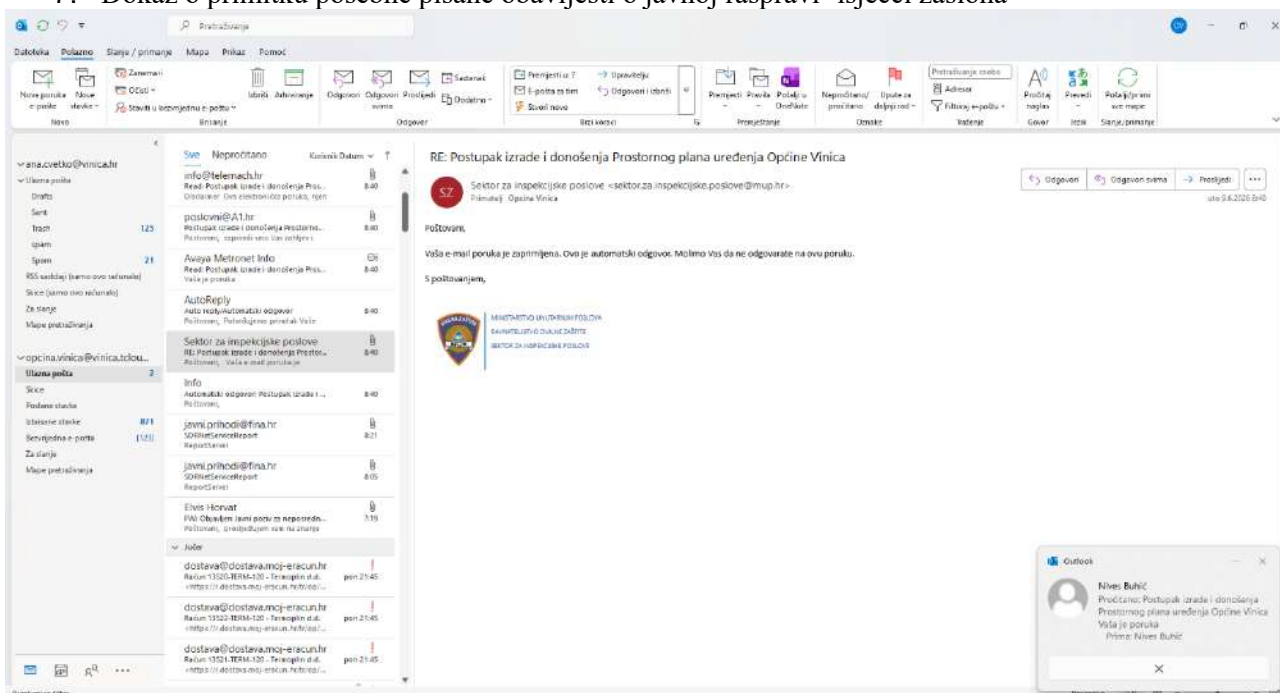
7. Dokaz o primitku posebne pisane obavijesti o javnoj raspravi- isječci zaslona

Pretraživanje

Datoteka Polazno Slanje / primanje Mapa Prikaz Pomoć

Nova poruka e-pošte Nove stavke Novo Zanemari Očisti Stavili u bezvrijednu e-poštu Brisanje Izbriši Arhiviranje Odgovori Odgovori svima Proslijedi Dodatno Sastanak Odgovor Premjesti u: ? E-pošta za tim Stvori novo Upravitelju Odgovori i izbriši Brzi koraci Premjesti Pravila Pošalji u OneNote Premještanje Nepročitano/pročitano Upute za daljnji rad Oznake Pretraživanje osoba Adresar Filtriraj e-poštu Traženje Pročitaj naglas Govor Prevedi Jezik Pošalji/primi sve mape Slanje/primanje

ana.cvetko@vinica.hr
Ulazna pošta
Drafts
Sent
Trash 125
spam
Spam 21
RSS sadržaj (samo ovo računalo)
Skice (samo ovo računalo)
Za slanje
Mape pretraživanja

opcina.vinica@vinica.t-com...
Ulazna pošta 2
Skice
Poslane stavke
Izbrisane stavke 871
Bezvrijedna e-pošta [123]
Za slanje
Mape pretraživanja

Sve Nepročitano Kućanski Datum ↓

info@telemach.hr
Read: Postupak izrade i donošenja Pros... 8:40
Disclaimer: Ova elektronička poruka, njen

poslovni@A1.hr
Postupak izrade i donošenja Prostorno... 8:40
Poštovani, zaprimili smo Vaš zahtjev i

Avaya Metronet Info
Read: Postupak izrade i donošenja Pros... 8:40
Vaša je poruka

AutoReply
Auto reply/Automatski odgovor 8:40
Poštovani, Potvrđujemo primitak Vaše

Sektor za inspekcijske poslove
RE: Postupak izrade i donošenja Prostor... 8:40
Poštovani, Vaša e-mail poruka je

Info
Automatski odgovor: Postupak izrade i... 8:40
Poštovani,

javni.prihodi@fina.hr
SDRNetServiceReport 8:21
ReportServer

javni.prihodi@fina.hr
SDRNetServiceReport 8:05
ReportServer

Elvis Horvat
FW: Objavljen javni poziv za nepovredn... 7:19
Poštovani, prosljeđujem vam na znanje

Jučer

dostava@dostava.moj-eracun.hr
Račun 13520-TERM-120 - Teraoplin d.d. pon 21:45
<https://i.dostava.moj-eracun.hr/ticket/...

dostava@dostava.moj-eracun.hr
Račun 13522-TERM-120 - Teraoplin d.d. pon 21:45
<https://i.dostava.moj-eracun.hr/ticket/...

dostava@dostava.moj-eracun.hr
Račun 13521-TERM-120 - Teraoplin d.d. pon 21:45
<https://i.dostava.moj-eracun.hr/ticket/...

RE: Postupak izrade i donošenja Prostornog plana uređenja Općine Vinica

SZ
Sektor za inspekcijske poslove <sektor.za.inspekcijske.poslove@mup.hr>
Primatelj: Općina Vinica

Odgovori Odgovori svima Proslijedi ...
uto 9.6.2026 8:40

Poštovani,

Vaša e-mail poruka je zaprimljena. Ovo je automatski odgovor. Molimo Vas da ne odgovarate na ovu poruku.

S poštovanjem,

MINISTARSTVO UNUTARNJIH POSLOVA
RAVNATELJSTVO CIVILNE ZAŠTITE
SEKTOR ZA INSPEKCIJSKE POSLOVE

Outlook
Nives Buhić
Pročitano: Postupak izrade i donošenja Prostornog plana uređenja Općine Vinica
Vaša je poruka
Prima: Nives Buhić